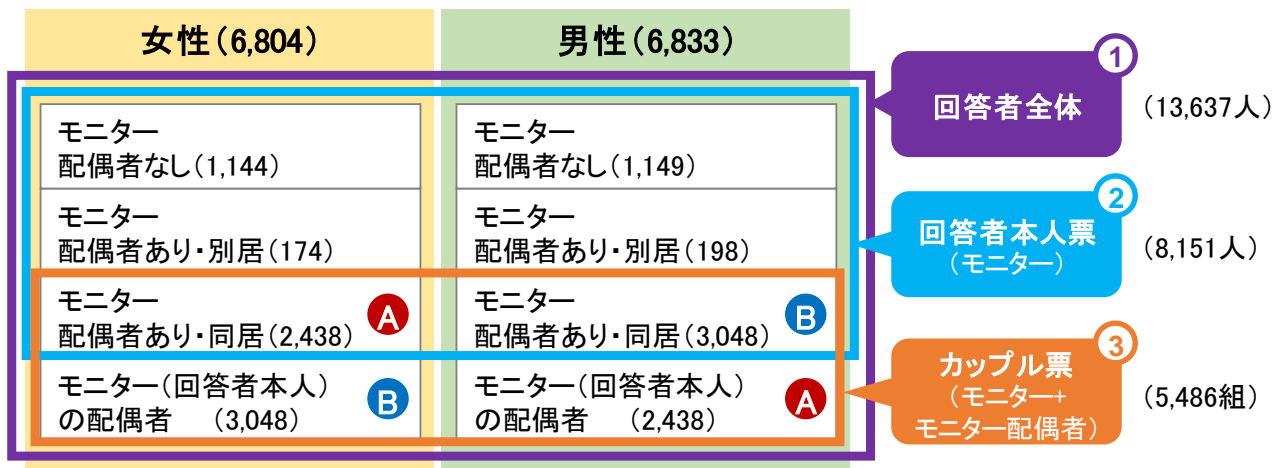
女性（6,804）

男性（6,833）

モニター
配偶者なし（1,144）

モニター
配偶者なし（1,149）

モニター
配偶者あり・別居（174）

モニター
配偶者あり・別居（198）

モニター
配偶者あり・同居（2,438） A

モニター
配偶者あり・同居（3,048） B

モニター（回答者本人）
の配偶者　（3,048） B

モニター（回答者本人）
の配偶者　（2,438） A

1
回答者全体
（13,637人）

2
回答者本人票
（モニター）
（8,151人）

3
カップル票
（モニター+
モニター配偶者）
（5,486組）